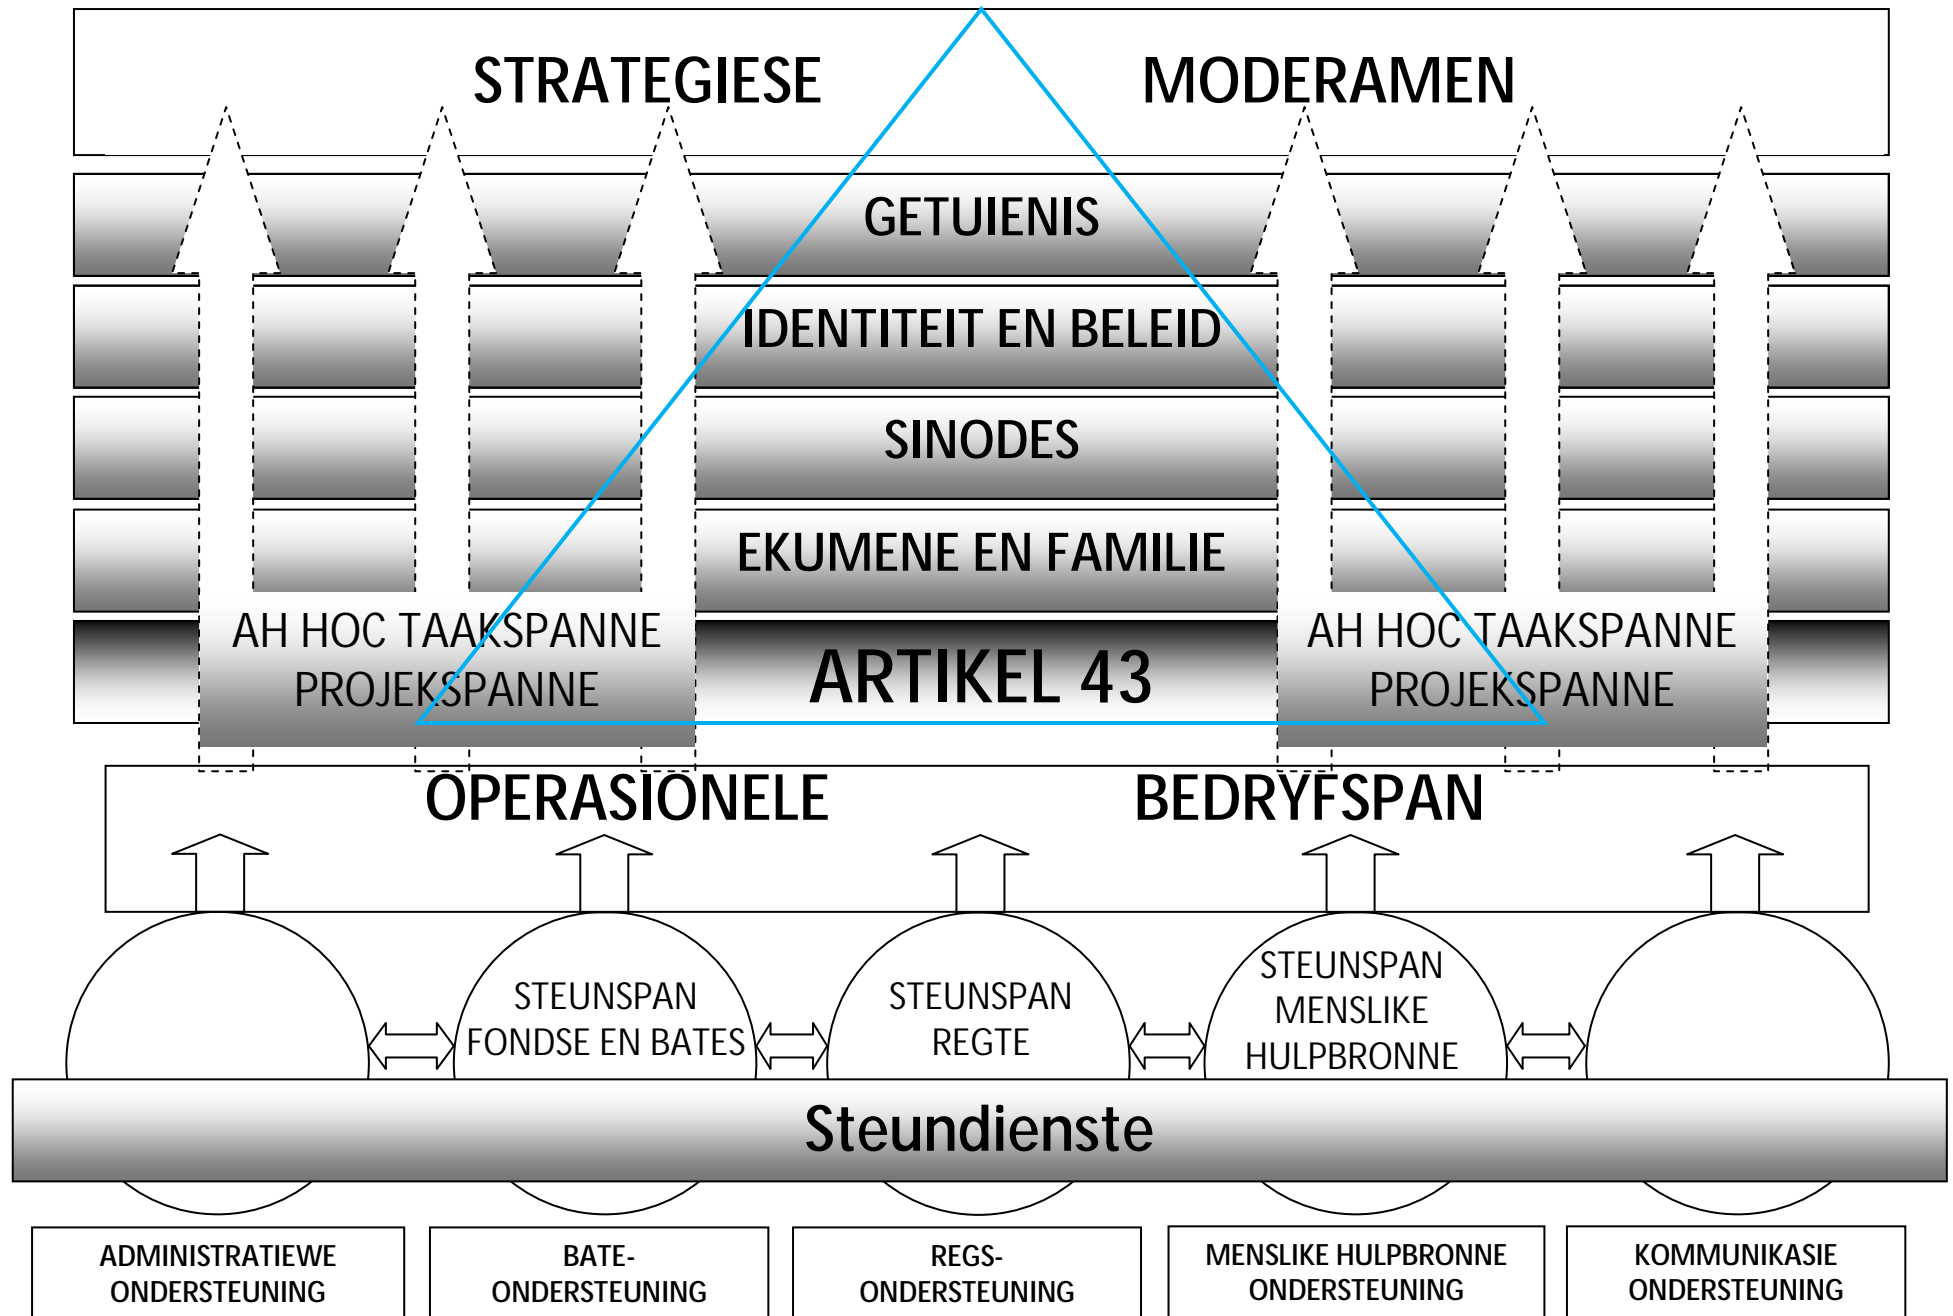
STRATEGIESE MODERAMEN

GETUIENIS

IDENTITEIT EN BELEID

SINODES

EKUMENE EN FAMILIE

AH HOC TAAKSPANNE
PROJEKSPANNE

ARTIKEL 43

AH HOC TAAKSPANNE
PROJEKSPANNE

OPERASIONELE BEDRYFSPAN

STEUNSPAN
FONDSE EN BATES

STEUNSPAN
REGTE

STEUNSPAN
MENSLIKE
HULPBRONNE

Steundienste

ADMINISTRATIEWE
ONDERSTEUNING

BATE-
ONDERSTEUNING

REGS-
ONDERSTEUNING

MENSLIKE HULPBRONNE
ONDERSTEUNING

KOMMUNIKASIE
ONDERSTEUNING